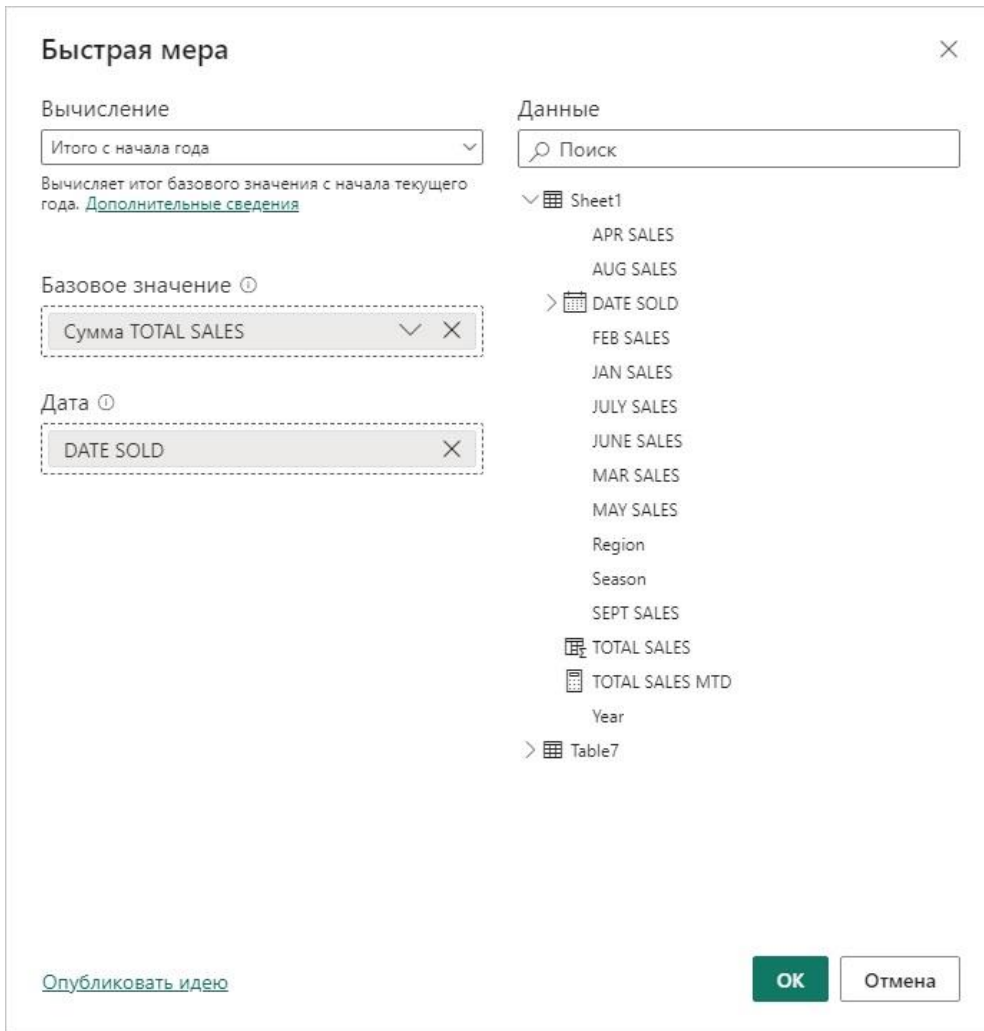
Быстрая мера

×

Вычисление

Итого с начала года

Вычисляет итог базового значения с начала текущего года. Дополнительные сведения

Базовое значение ⓘ

Сумма TOTAL SALES

Дата ⓘ

DATE SOLD

Данные

Поиск

Sheet1

APR SALES

AUG SALES

DATE SOLD

FEB SALES

JAN SALES

JULY SALES

JUNE SALES

MAR SALES

MAY SALES

Region

Season

SEPT SALES

TOTAL SALES

TOTAL SALES MTD

Year

Table7

Опубликовать идею

OK

Отмена